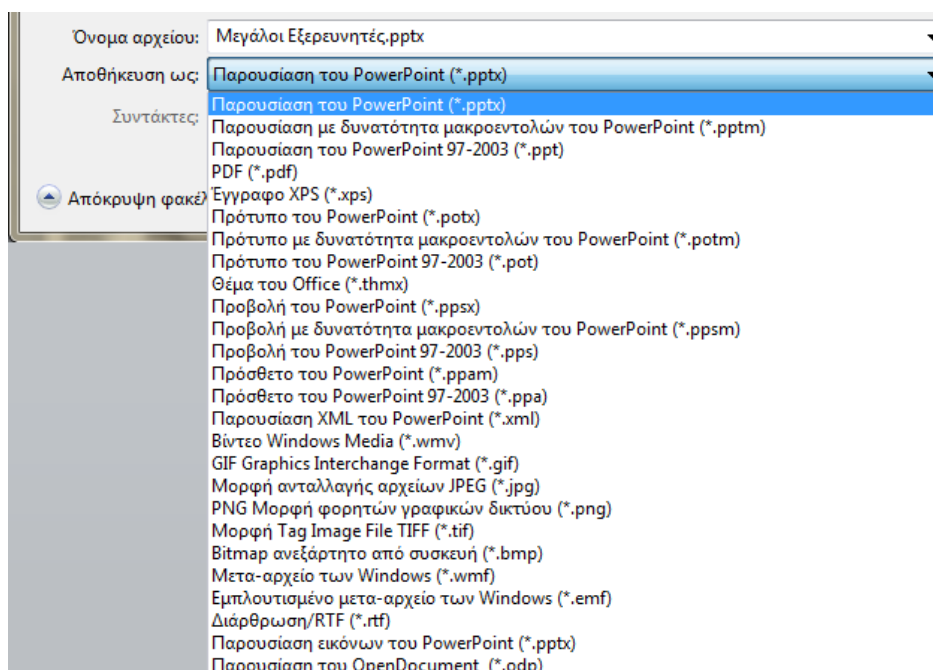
Όνομα αρχείου: Μεγάλοι Εξερευνητές.pptx
Αποθήκευση ως: Παρουσίαση του PowerPoint (*.pptx)
Συντάκτες:
Απόκρυψη φακέλ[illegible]

Παρουσίαση του PowerPoint (*.pptx)
Παρουσίαση με δυνατότητα μακροεντολών του PowerPoint (*.pptm)
Παρουσίαση του PowerPoint 97-2003 (*.ppt)
PDF (*.pdf)
Έγγραφο XPS (*.xps)
Πρότυπο του PowerPoint (*.potx)
Πρότυπο με δυνατότητα μακροεντολών του PowerPoint (*.potm)
Πρότυπο του PowerPoint 97-2003 (*.pot)
Θέμα του Office (*.thmx)
Προβολή του PowerPoint (*.ppsx)
Προβολή με δυνατότητα μακροεντολών του PowerPoint (*.ppsm)
Προβολή του PowerPoint 97-2003 (*.pps)
Πρόσθετο του PowerPoint (*.ppam)
Πρόσθετο του PowerPoint 97-2003 (*.ppa)
Παρουσίαση XML του PowerPoint (*.xml)
Βίντεο Windows Media (*.wmv)
GIF Graphics Interchange Format (*.gif)
Μορφή ανταλλαγής αρχείων JPEG (*.jpg)
PNG Μορφή φορητών γραφικών δικτύου (*.png)
Μορφή Tag Image File TIFF (*.tif)
Bitmap ανεξάρτητο από συσκευή (*.bmp)
Μετα-αρχείο των Windows (*.wmf)
Εμπλουτισμένο μετα-αρχείο των Windows (*.emf)
Διάρθρωση/RTF (*.rtf)
Παρουσίαση εικόνων του PowerPoint (*.pptx)
Παρουσίαση του OpenDocument (*.odp)